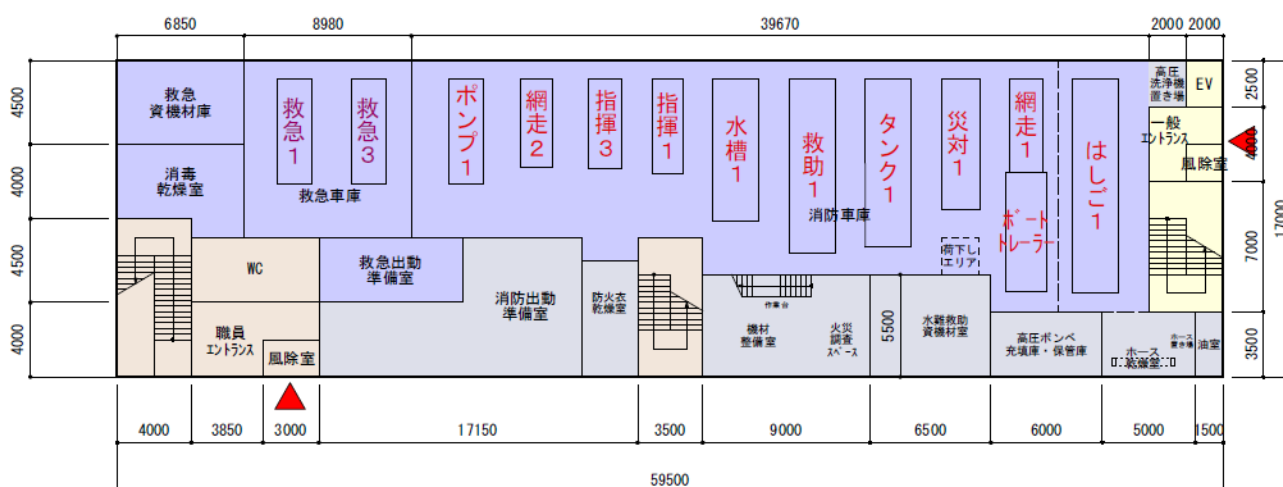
6850 8980 39670 2000 2000

4500 4000 4500 4000

2500 4000 7000 3500 17000

救急資機材庫

消毒乾燥室

救急1 救急3

救急車庫

ポンプ1 網走2 指揮3 指揮1 水槽1 救助1 タンク1 災対1 網走1 はしご1

消防車庫

ボートトレーラー

高圧洗浄機置き場

EV

一般エントランス

風除室

荷下しエリア

WC

救急出動準備室

消防出動準備室

防火衣乾燥室

作業台

機材整備室

火災調査スペース

5500

水難救助資機材室

高圧ボンベ充填庫・保管庫

ホース乾燥室

ホース置き場

油室

職員エントランス

風除室

4000 3850 3000 17150 3500 9000 6500 6000 5000 1500

59500